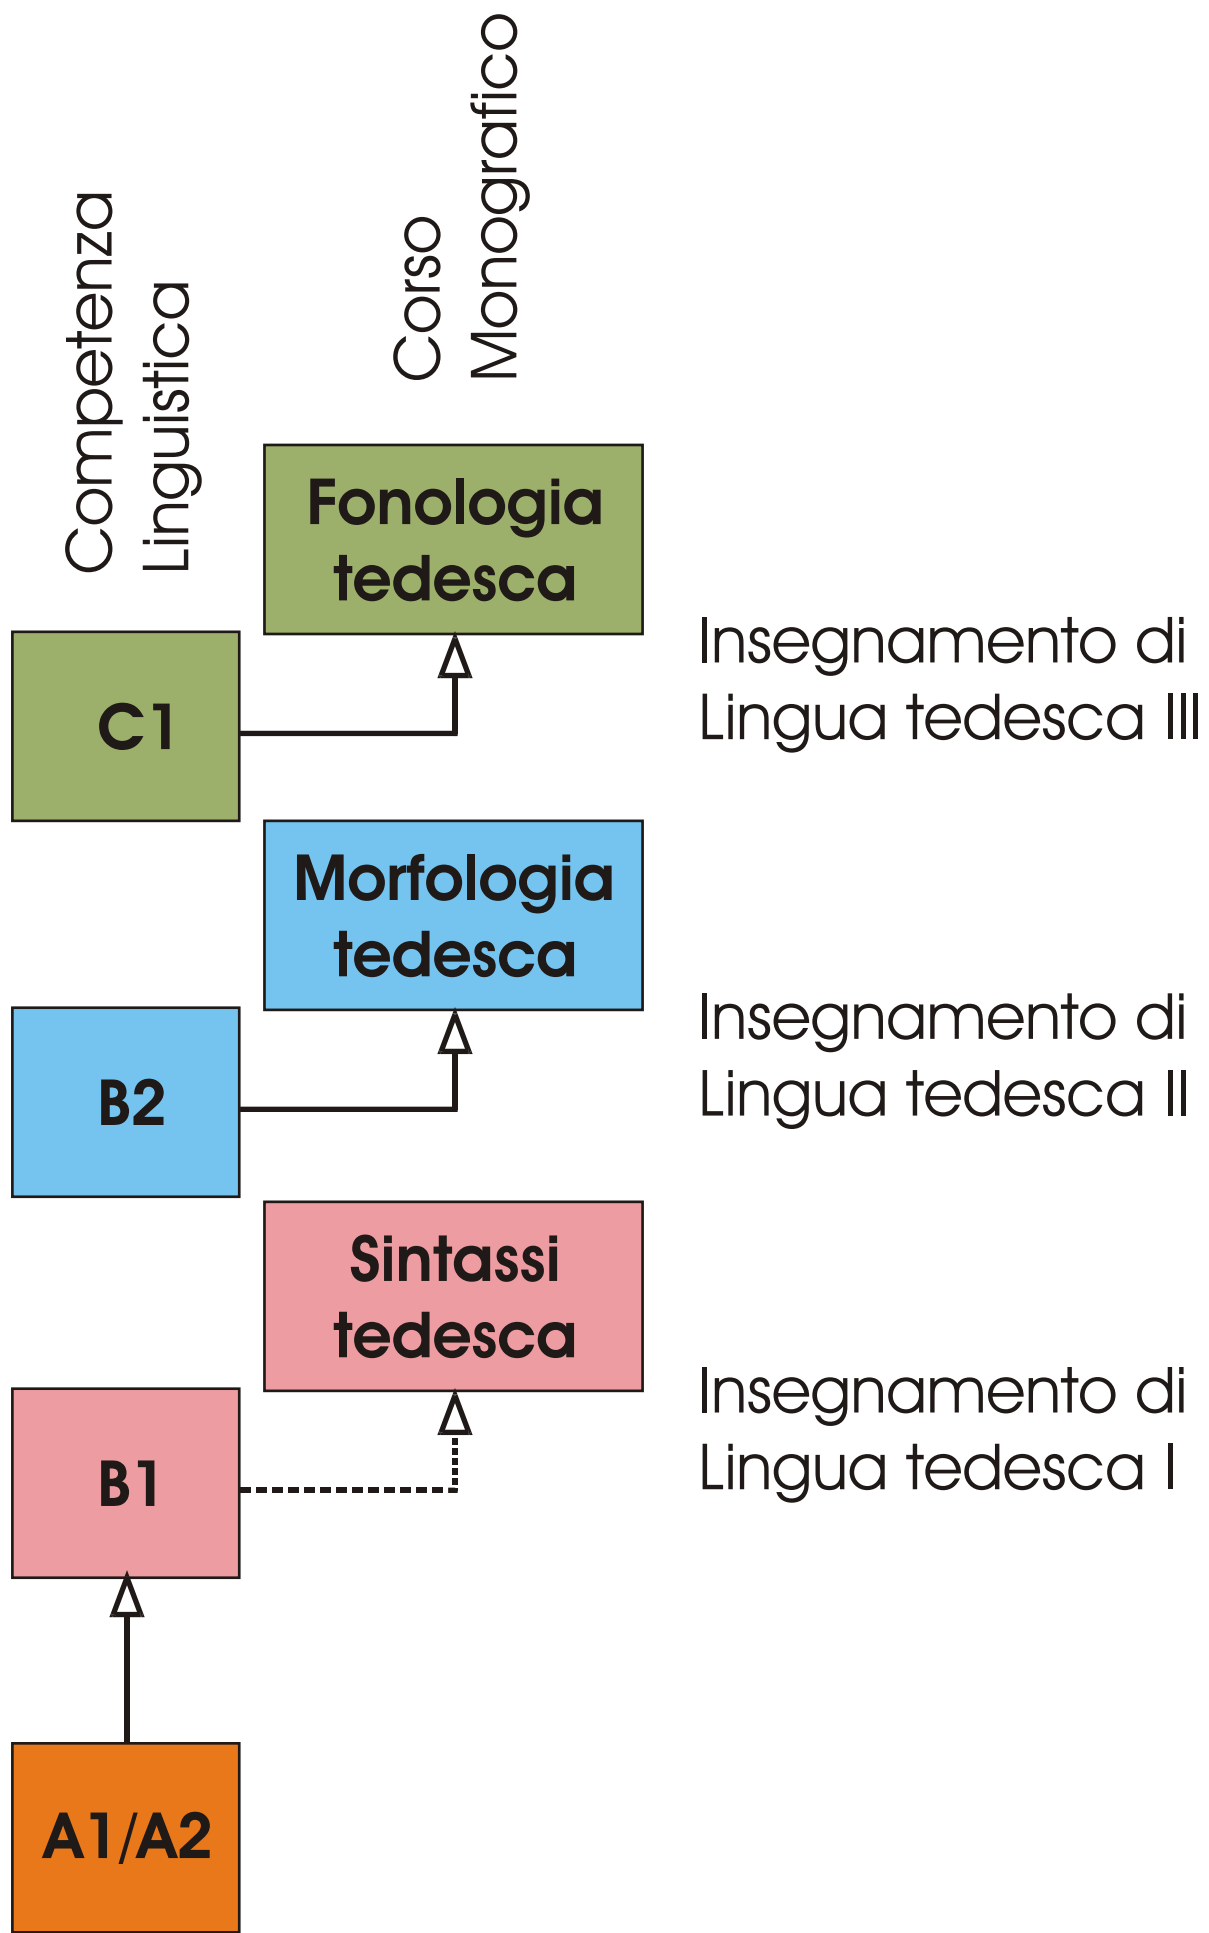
Competenza Linguistica

Corso Monografico

Fonologia tedesca

C1

Insegnamento di Lingua tedesca III

Morfologia tedesca

B2

Insegnamento di Lingua tedesca II

Sintassi tedesca

B1

Insegnamento di Lingua tedesca I

A1/A2